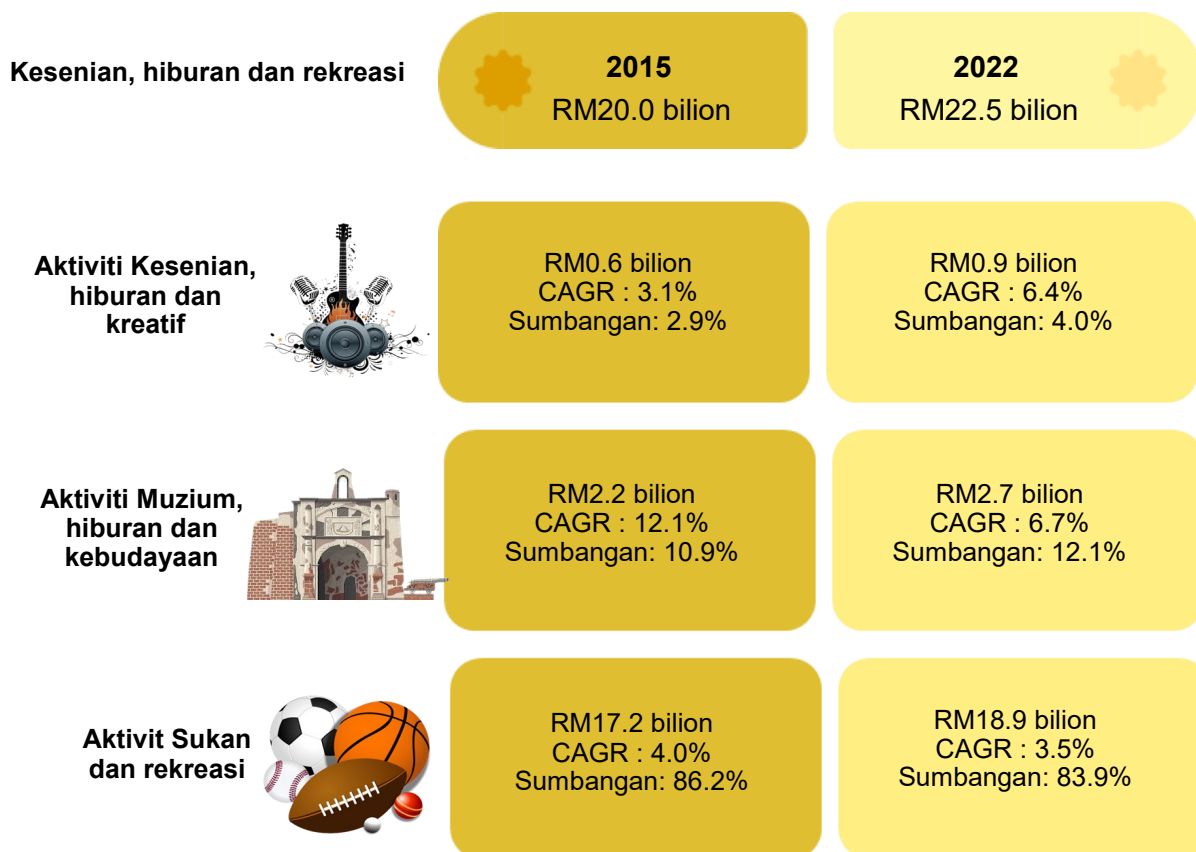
Kesenian, hiburan dan rekreasi

2015
RM20.0 bilion

2022
RM22.5 bilion

Aktiviti Kesenian, hiburan dan kreatif

RM0.6 bilion
CAGR : 3.1%
Sumbangan: 2.9%

RM0.9 bilion
CAGR : 6.4%
Sumbangan: 4.0%

Aktiviti Muzium, hiburan dan kebudayaan

RM2.2 bilion
CAGR : 12.1%
Sumbangan: 10.9%

RM2.7 bilion
CAGR : 6.7%
Sumbangan: 12.1%

Aktivit Sukan dan rekreasi

RM17.2 bilion
CAGR : 4.0%
Sumbangan: 86.2%

RM18.9 bilion
CAGR : 3.5%
Sumbangan: 83.9%